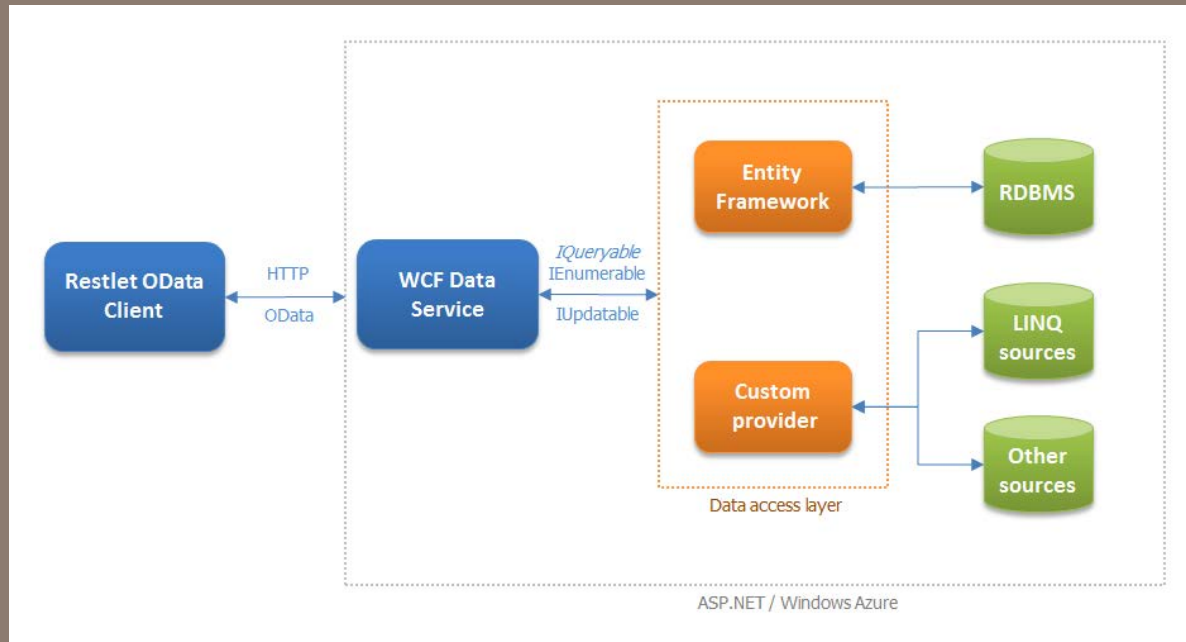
Restlet OData Client

HTTP

OData

WCF Data Service

IQueryable
IEnumerable
IUpdatable

Entity Framework

RDBMS

LINQ sources

Custom provider

Other sources

Data access layer

ASP.NET / Windows Azure